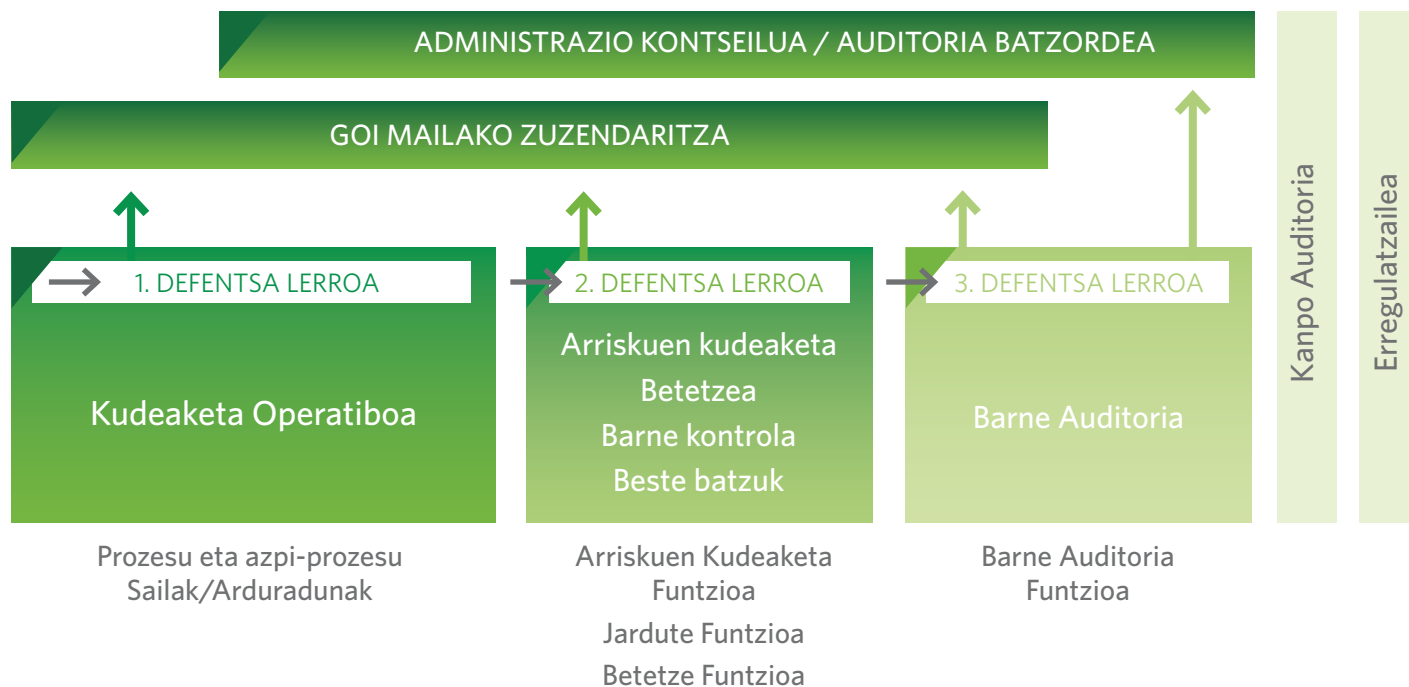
ADMINISTRAZIO KONTSEILUA / AUDITORIA BATZORDEA

GOI MAILAKO ZUZENDARITZA

1. DEFENTSA LERROA

Kudeaketa Operatiboa

2. DEFENTSA LERROA

Arriskuen kudeaketa
Betetzea
Barne kontrola
Beste batzuk

3. DEFENTSA LERROA

Barne Auditoria

Kanpo Auditoria

Erregulatzailea

Prozesu eta azpi-prozesu Sailak/Arduradunak

Arriskuen Kudeaketa Funtzioa
Jardute Funtzioa
Betetze Funtzioa

Barne Auditoria Funtzioa